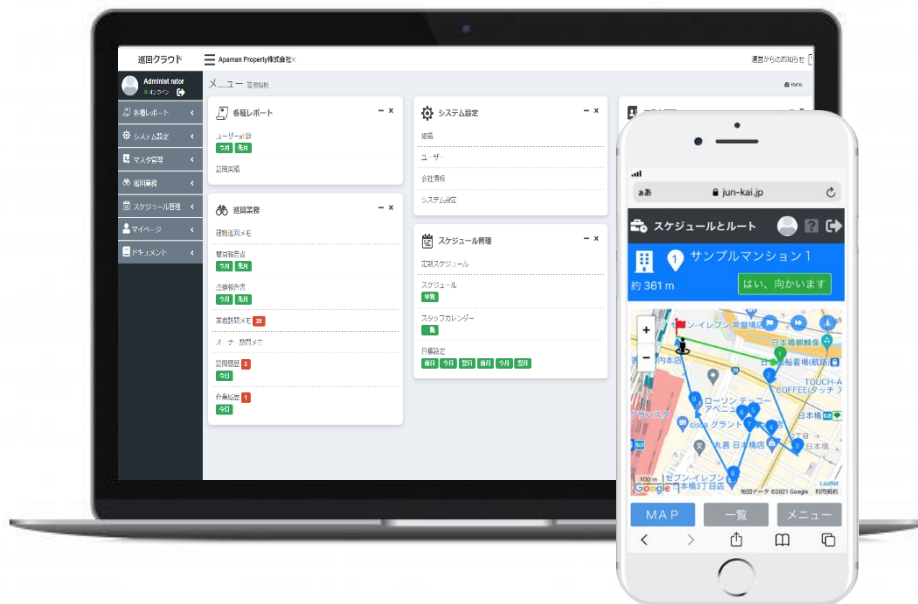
巡回クラウド
Apaman Property株式会社
運営からのお知らせ
Administrator
オンライン
メニュー 管理画面
Home
各種レポート
システム設定
マスタ管理
巡回業務
スケジュール管理
マイページ
ドキュメント
各種レポート
ユーザー記録
今月 先月
設備実績
システム設定
組織
ユーザ
会社情報
システム設定
巡回業務
建物巡回メモ
業務報告書
今月 先月
点検報告書
今月 先月
業者訪問メモ 28
オーナー訪問メモ
設備履歴 3
今日
作業結果 1
今日
スケジュール管理
定期スケジュール
スケジュール
本日
スタッフカレンダー
日程設定
毎日 今日 翌日 毎月 今月 翌月
あぁ
jun-kai.jp
スケジュールとルート
サンプルマンション1
約 361 m
はい、向かいます
セブン-イレブン 日本橋室町
日本橋船着場
ローソン
TOUCH-A COFFEE
日本橋
丸善 日本橋店
グラント
セブン-イレブン 日本橋3丁目店
100 m
Google
地図データ ©2021 Google 利用規約
Leaflet
MAP
一覧
メニュー